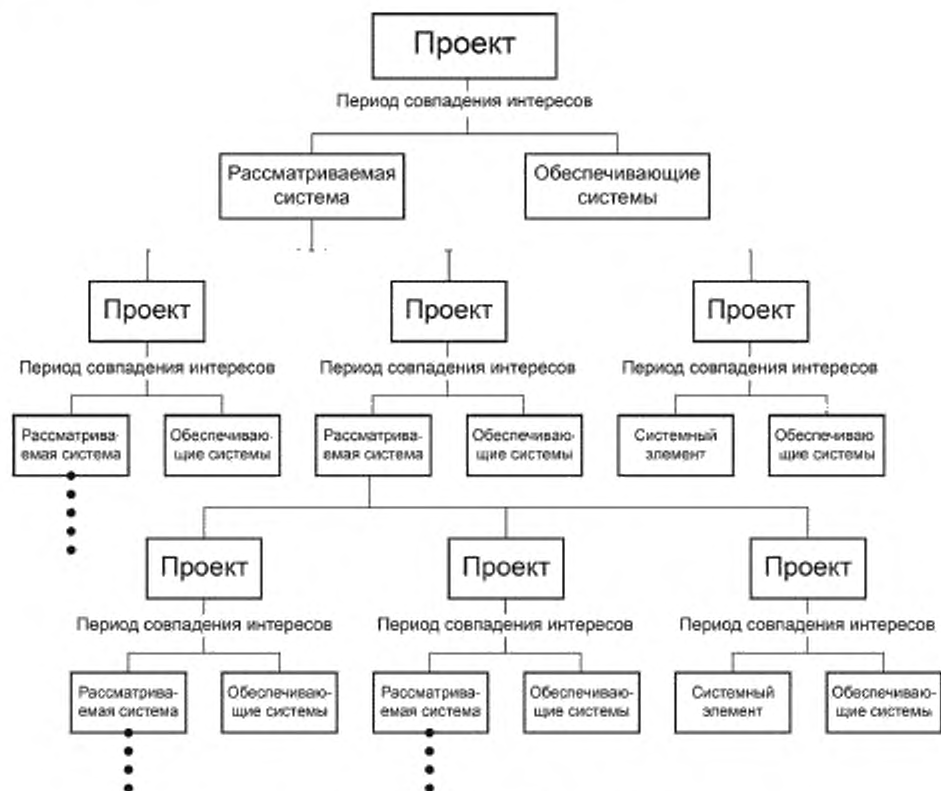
Проект

Период совпадения интересов

Рассматриваемая система

Обеспечивающие системы

Проект

Период совпадения интересов

Рассматриваемая система

Обеспечивающие системы

Проект

Период совпадения интересов

Рассматриваемая система

Обеспечивающие системы

Проект

Период совпадения интересов

Системный элемент

Обеспечивающие системы

Проект

Период совпадения интересов

Рассматриваемая система

Обеспечивающие системы

Проект

Период совпадения интересов

Рассматриваемая система

Обеспечивающие системы

Проект

Период совпадения интересов

Системный элемент

Обеспечивающие системы